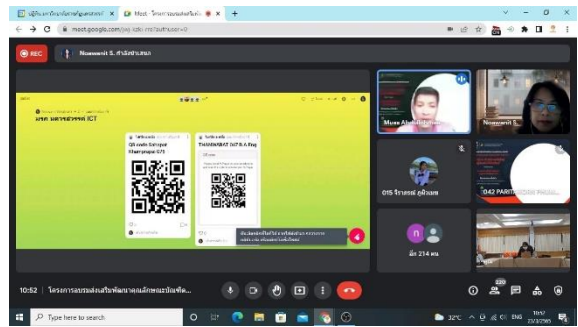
Meet - โครงการอบรมเสริมพัฒ

meet.google.com

REC

Noowanit S. ศาลิวงกานต์

QR code Sataya Khanngwat 075

THANAWAT 24? B A Eng

Muna Abd...

Noowanit S.

015 จิราพรรณ์ สุนัญมณ

042 PARITA

มีก 214 คน

10:52 | โครงการอบรมเสริมพัฒนาคุณลักษณะบัณฑิต...

220

Type here to search

32°C

ENG

10:52
22/3/2565